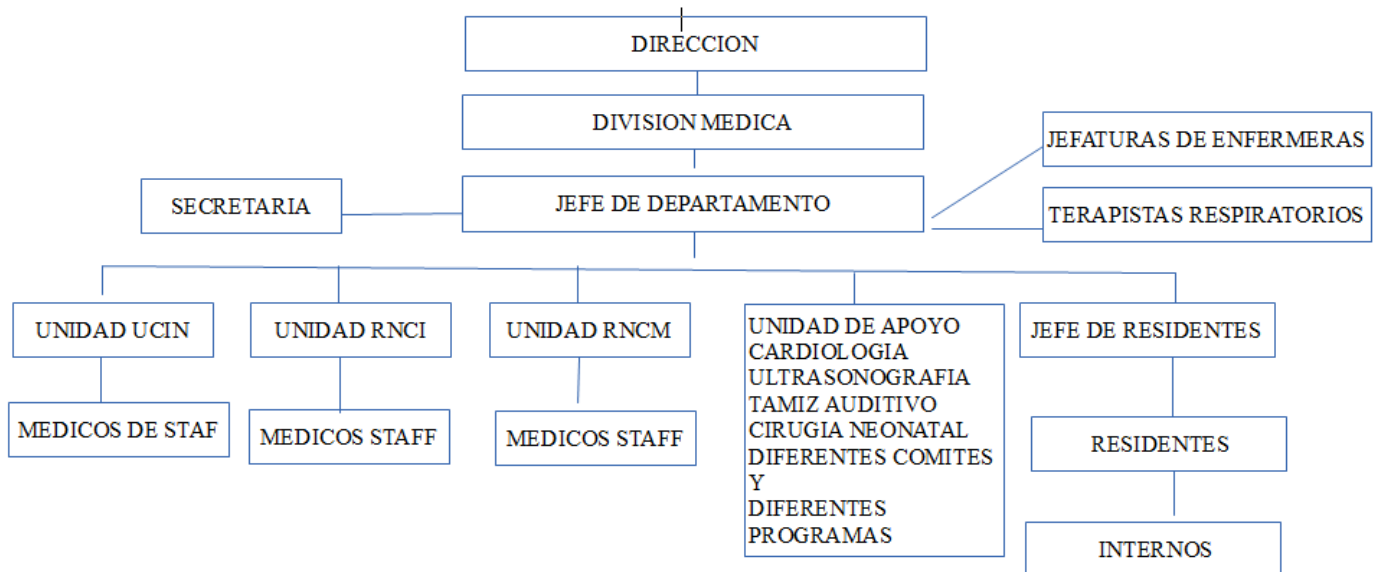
DIRECCION

DIVISION MEDICA

JEFATURAS DE ENFERMERAS

SECRETARIA

JEFE DE DEPARTAMENTO

TERAPISTAS RESPIRATORIOS

UNIDAD UCIN

UNIDAD RNCI

UNIDAD RNCM

UNIDAD DE APOYO
CARDIOLOGIA
ULTRASONOGRAFIA
TAMIZ AUDITIVO
CIRUGIA NEONATAL
DIFERENTES COMITES
Y
DIFERENTES
PROGRAMAS

JEFE DE RESIDENTES

MEDICOS DE STAF

MEDICOS STAFF

MEDICOS STAFF

RESIDENTES

INTERNOS